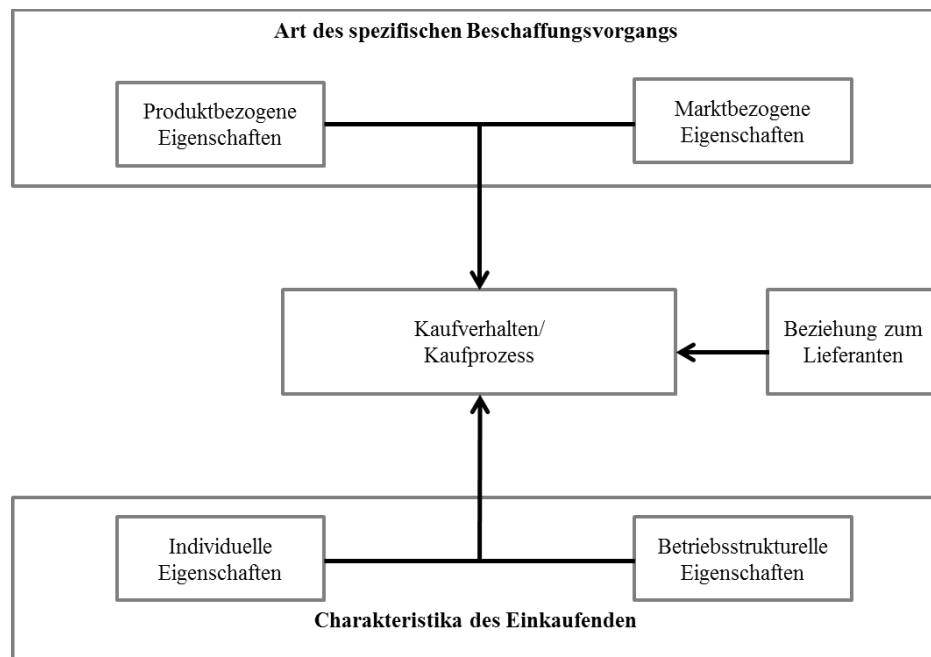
Art des spezifischen Beschaffungsvorgangs

Produktbezogene Eigenschaften

Marktbezogene Eigenschaften

Kaufverhalten/ Kaufprozess

Beziehung zum Lieferanten

Individuelle Eigenschaften

Betriebsstrukturelle Eigenschaften

Charakteristika des Einkaufenden